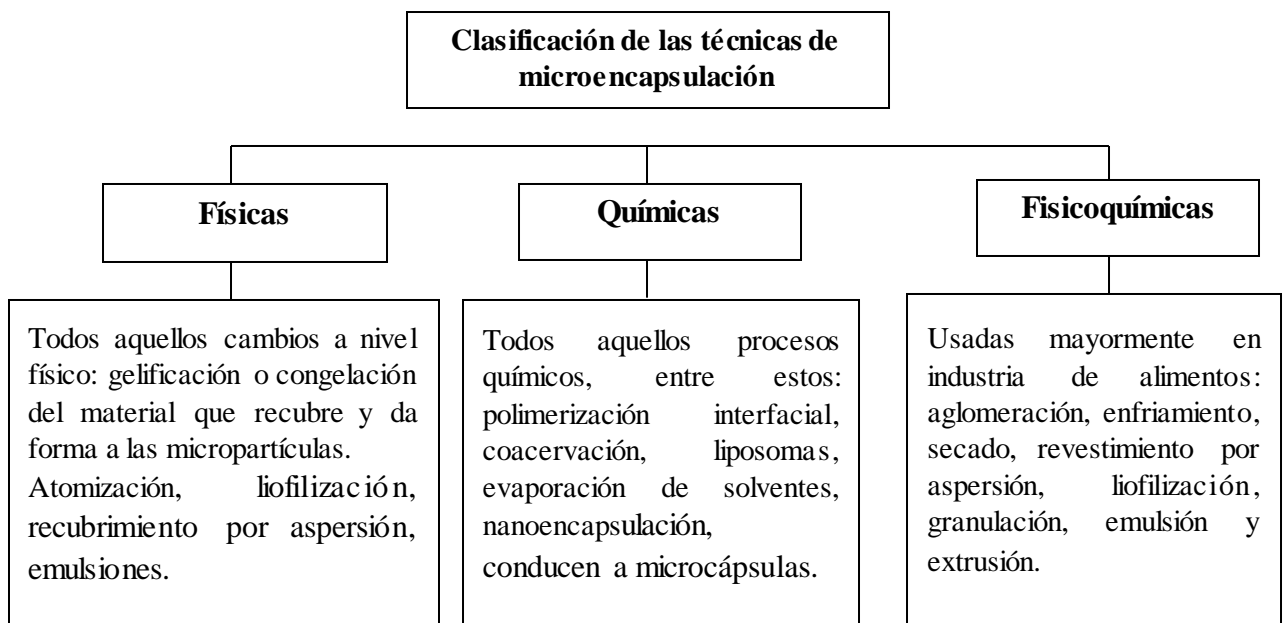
Clasificación de las técnicas de microencapsulación

Físicas

Todos aquellos cambios a nivel físico: gelificación o congelación del material que recubre y da forma a las micropartículas. Atomización, liofilización, recubrimiento por aspersión, emulsiones.

Químicas

Todos aquellos procesos químicos, entre estos: polimerización interfacial, coacervación, liposomas, evaporación de solventes, nanoencapsulación, conducen a microcápsulas.

Fisicoquímicas

Usadas mayormente en industria de alimentos: aglomeración, enfriamiento, secado, revestimiento por aspersión, liofilización, granulación, emulsión y extrusión.